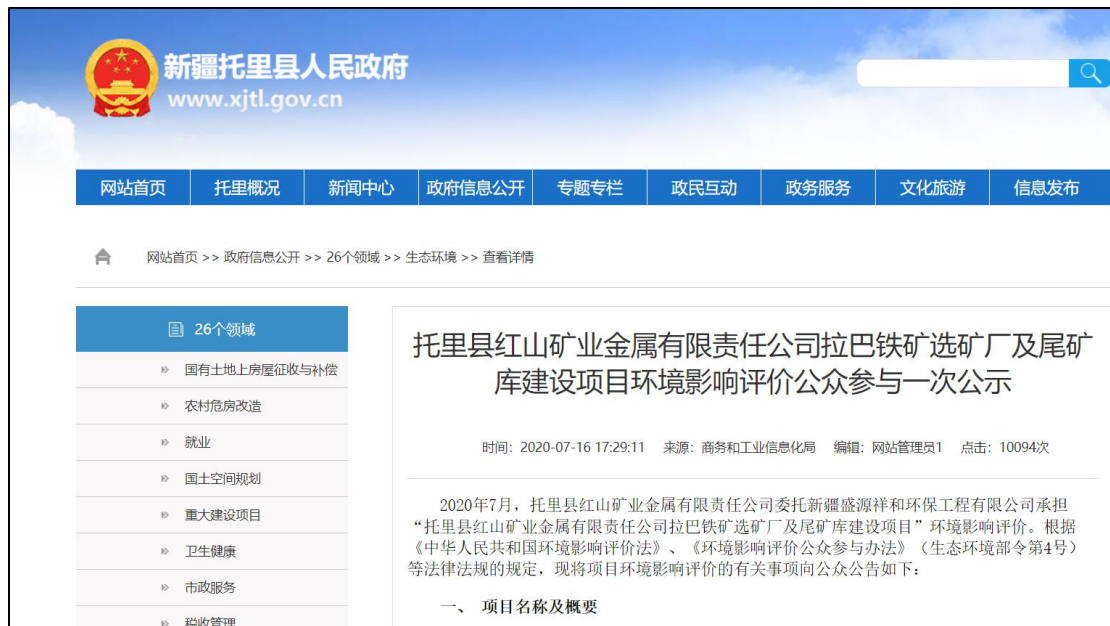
新疆托里县人民政府
www.xjtl.gov.cn

网站首页 托里概况 新闻中心 政府信息公开 专题专栏 政民互动 政务服务 文化旅游 信息发布

网站首页 >> 政府信息公开 >> 26个领域 >> 生态环境 >> 查看详情

26个领域
国有土地上房屋征收与补偿
农村危房改造
就业
国土空间规划
重大建设项目
卫生健康
市政服务
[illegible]

托里县红山矿业金属有限责任公司拉巴铁矿选矿厂及尾矿库建设项目环境影响评价公众参与一次公示

时间：2020-07-16 17:29:11 来源：商务和工业信息化局 编辑：网站管理员1 点击：10094次

2020年7月，托里县红山矿业金属有限责任公司委托新疆盛源祥和环保工程有限公司承担“托里县红山矿业金属有限责任公司拉巴铁矿选矿厂及尾矿库建设项目”环境影响评价。根据《中华人民共和国环境影响评价法》、《环境影响评价公众参与办法》（生态环境部令第4号）等法律法规的规定，现将项目环境影响评价的有关事项向公众公告如下：

一、 项目名称及概要